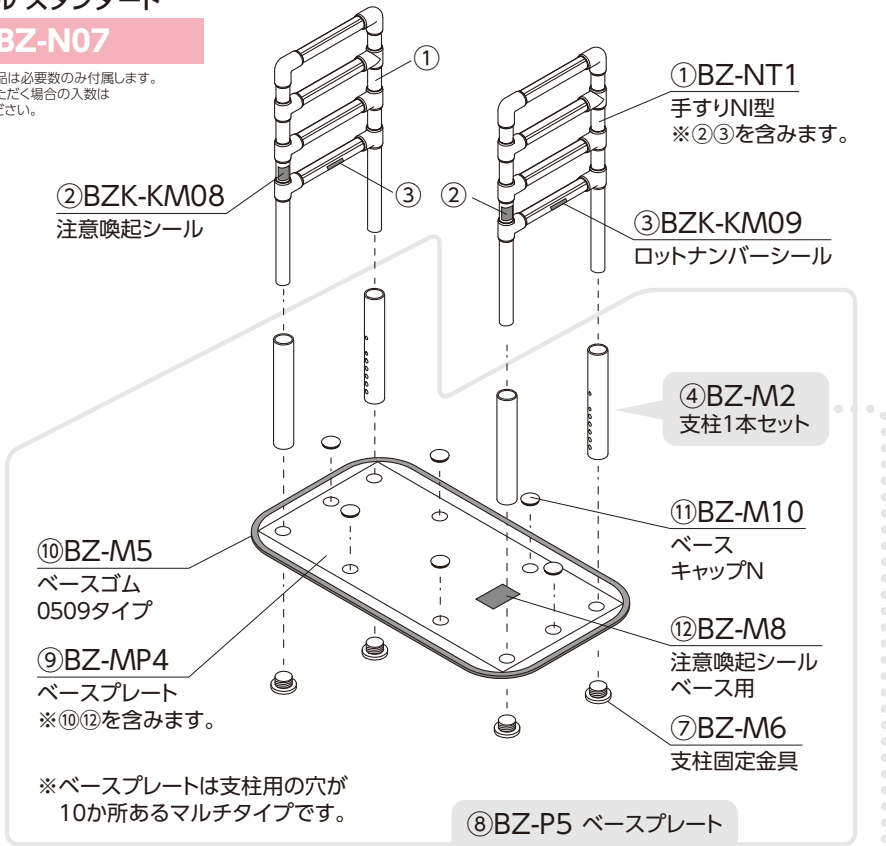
ルスタンダード
BZ-N07
品は必要数のみ付属します。
ただく場合の入数は
ださい。

①
①BZ-NT1
手すりNI型
※②③を含みます。

②BZK-KM08
注意喚起シール
③
②
③BZK-KM09
ロットナンバーシール

④BZ-M2
支柱1本セット

⑪BZ-M10
ベース
キャップN

⑩BZ-M5
ベースゴム
0509タイプ

⑫BZ-M8
注意喚起シール
ベース用

⑨BZ-MP4
ベースプレート
※⑩⑫を含みます。

⑦BZ-M6
支柱固定金具

※ベースプレートは支柱用の穴が
10か所あるマルチタイプです。

⑧BZ-P5 ベースプレート